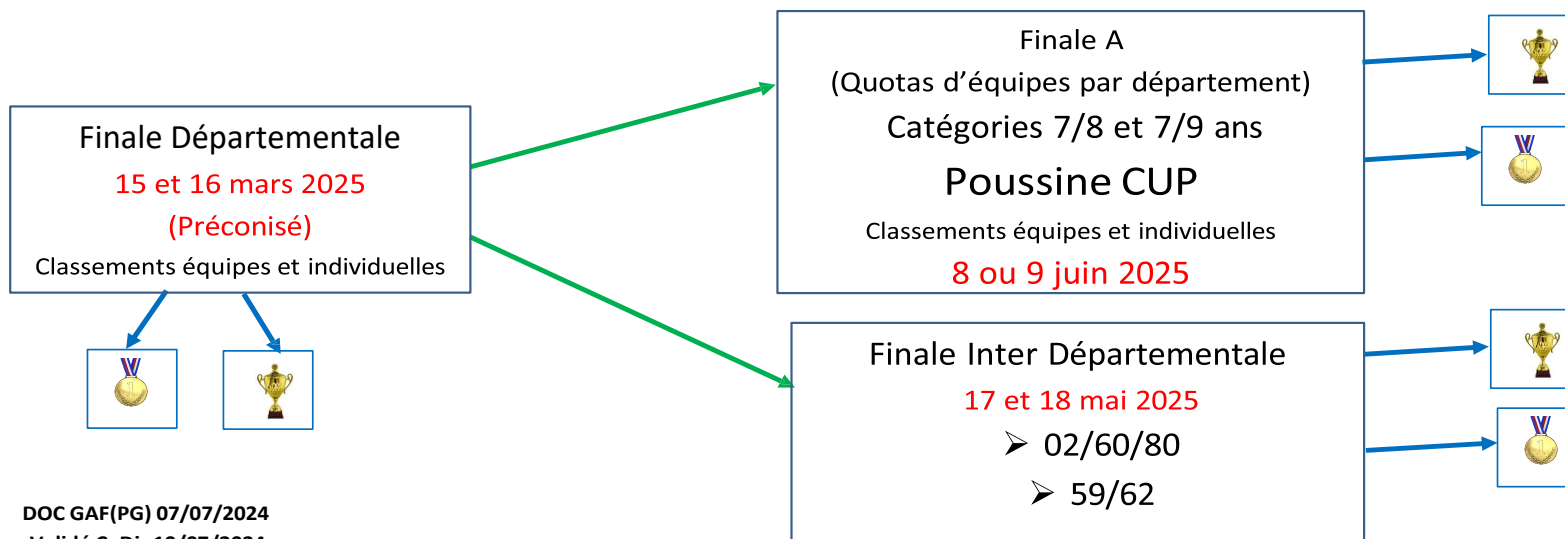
Finale Départementale
15 et 16 mars 2025
(Préconisé)
Classements équipes et individuelles

Finale A
(Quotas d'équipes par département)
Catégories 7/8 et 7/9 ans
Poussine CUP
Classements équipes et individuelles
8 ou 9 juin 2025

Finale Inter Départementale
17 et 18 mai 2025
➢ 02/60/80
➢ 59/62

DOC GAF(PG) 07/07/2024
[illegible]